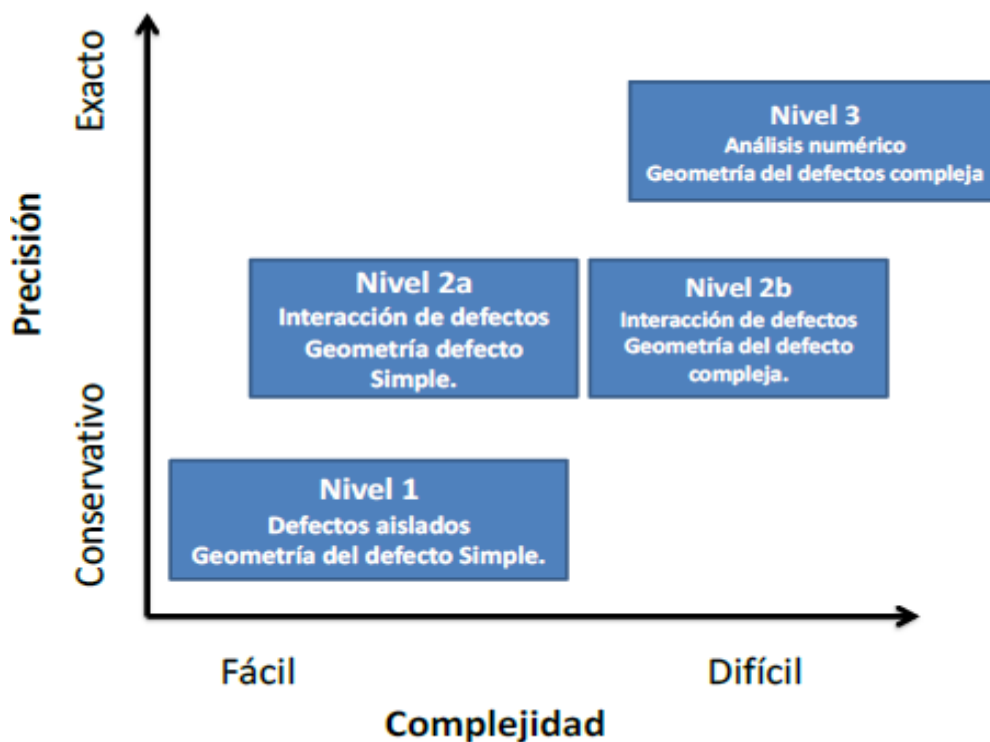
Exacto

Precisión

Conservativo

Nivel 3
Análisis numérico
Geometría del defectos compleja

Nivel 2a
Interacción de defectos
Geometría defecto
Simple.

Nivel 2b
Interacción de defectos
Geometría del defecto
compleja.

Nivel 1
Defectos aislados
Geometría del defecto Simple.

Fácil

Difícil

Complejidad